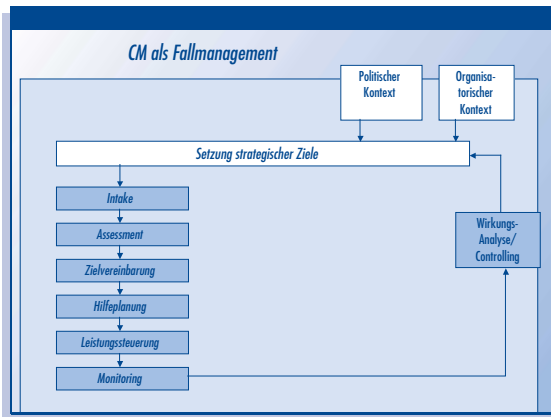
CM als Fallmanagement

Politischer Kontext

Organisatorischer Kontext

Setzung strategischer Ziele

Intake

Assessment

Zielvereinbarung

Hilfeplanung

Leistungssteuerung

Monitoring

Wirkungs-Analyse/ Controlling